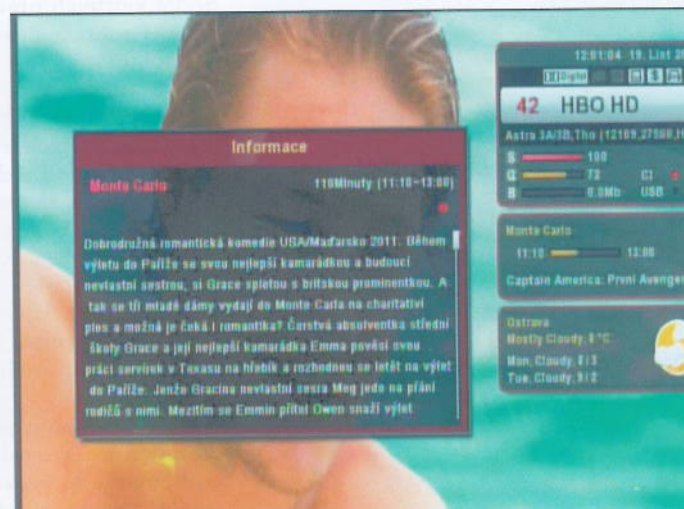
Informace

Monte Carlo

110Minuty (11:10~13:00)

Dobrodružná romantická komedie USA/Maďarsko 2011. Během výletu do Paříže se svou nejlepší kamarádkou a budoucí nevlastní sestrou, si Grace spletou s britskou prominentkou. A tak se tři mladé dámy vydají do Monte Carla na charitativní ples a možná je čeká i romantika? Čerstvá absolventka střední školy Grace a její nejlepší kamarádka Emma pověsí svou práci servírek v Texasu na hřebík a rozhodnou se letět na výlet do Paříže. Jenže Gracina nevlastní sestra Meg jede na přání rodičů s nimi. Mezitím se Emmin přítel Owen snaží výlet

12:01:04 19. List 20

42 HBO HD

Astra 1A/3B,Tho (12109,27500,H

S 100
Q 73
R 0.0Mb
CI
USB

Monte Carlo
11:10 13:00
Captain America: První Avenger

Ostrava
Mostly Cloudy, 8 °C
Mon, Cloudy, 8/3
Tue, Cloudy, 9/2